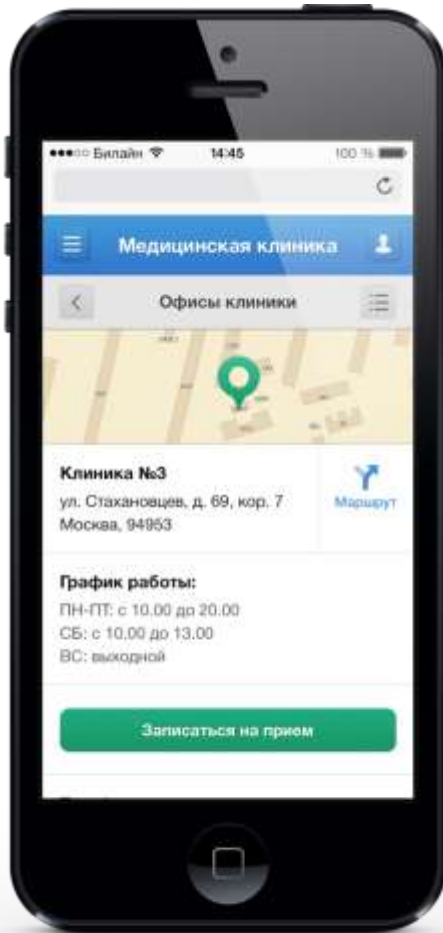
●●●○○ Билайн 14:45 100 %

Медицинская клиника

Офисы клиники

Клиника №3
ул. Стахановцев, д. 69, кор. 7
Москва, 94953

Маршрут

График работы:
ПН-ПТ: с 10.00 до 20.00
СБ: с 10.00 до 13.00
ВС: выходной

Записаться на прием